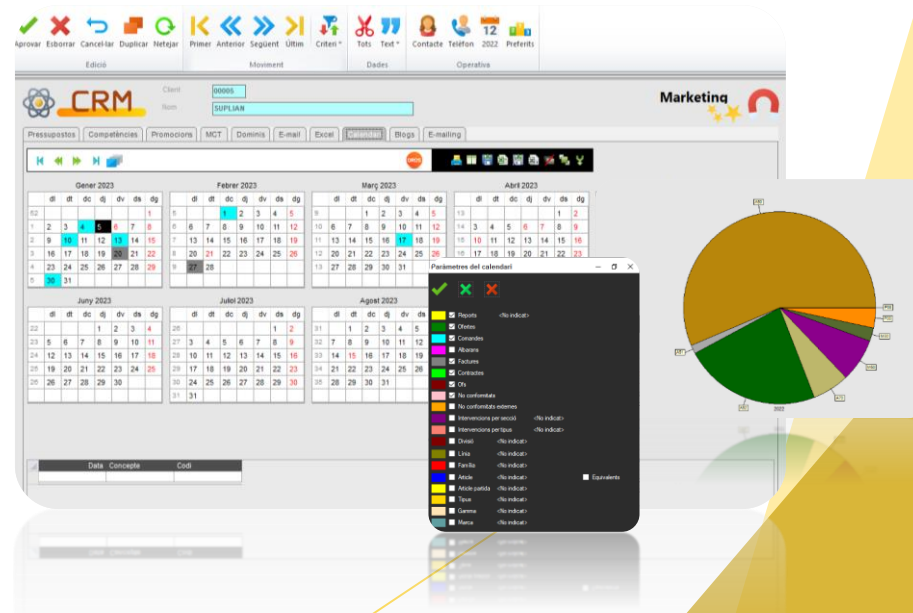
Aprovar Esborrar Cancel·lar Duplicar Netejar
Edició
Primer Anterior Següent Últim
Moviment
Criteri
Tots Text
Dades
Contacte Telèfon 2022 Preferits
Operativa

CRM
Client 00005
Nom SUPLIAN
Marketing

Pressupostos Competències Promocions MCT Dominis E-mail Excel Calendari Blogs E-mailing

Gener 2023

| | dl | dt | dc | dj | dv | ds | dg |
|---|---|---|---|---|---|---|---|
| 52 | | | | | | | 1 |
| 1 | 2 | 3 | 4 | 5 | 6 | 7 | 8 |
| 2 | 9 | 10 | 11 | 12 | 13 | 14 | 15 |
| 3 | 16 | 17 | 18 | 19 | 20 | 21 | 22 |
| 4 | 23 | 24 | 25 | 26 | 27 | 28 | 29 |
| 5 | 30 | 31 | | | | | |

Febrer 2023

| | dl | dt | dc | dj | dv | ds | dg |
|---|---|---|---|---|---|---|---|
| 5 | | | 1 | 2 | 3 | 4 | 5 |
| 6 | 6 | 7 | 8 | 9 | 10 | 11 | 12 |
| 7 | 13 | 14 | 15 | 16 | 17 | 18 | 19 |
| 8 | 20 | 21 | 22 | 23 | 24 | 25 | 26 |
| 9 | 27 | 28 | | | | | |

Març 2023

| | dl | dt | dc | dj | dv | ds | dg |
|---|---|---|---|---|---|---|---|
| 9 | | | 1 | 2 | 3 | 4 | 5 |
| 10 | 6 | 7 | 8 | 9 | 10 | 11 | 12 |
| 11 | 13 | 14 | 15 | 16 | 17 | 18 | 19 |
| 12 | 20 | 21 | 22 | 23 | 24 | 25 | 26 |
| 13 | 27 | 28 | 29 | 30 | 31 | | |

Abril 2023

| | dl | dt | dc | dj | dv | ds | dg |
|---|---|---|---|---|---|---|---|
| 13 | | | | | | 1 | 2 |
| 14 | 3 | 4 | 5 | 6 | 7 | 8 | 9 |
| 15 | 10 | 11 | 12 | 13 | 14 | 15 | 16 |
| 16 | 17 | 18 | 19 | 20 | 21 | 22 | 23 |

Juny 2023

| | dl | dt | dc | dj | dv | ds | dg |
|---|---|---|---|---|---|---|---|
| 22 | | | | 1 | 2 | 3 | 4 |
| 23 | 5 | 6 | 7 | 8 | 9 | 10 | 11 |
| 24 | 12 | 13 | 14 | 15 | 16 | 17 | 18 |
| 25 | 19 | 20 | 21 | 22 | 23 | 24 | 25 |
| 26 | 26 | 27 | 28 | 29 | 30 | | |

Juliol 2023

| | dl | dt | dc | dj | dv | ds | dg |
|---|---|---|---|---|---|---|---|
| 26 | | | | | | 1 | 2 |
| 27 | 3 | 4 | 5 | 6 | 7 | 8 | 9 |
| 28 | 10 | 11 | 12 | 13 | 14 | 15 | 16 |
| 29 | 17 | 18 | 19 | 20 | 21 | 22 | 23 |
| 30 | 24 | 25 | 26 | 27 | 28 | 29 | 30 |
| 31 | 31 | | | | | | |

Agost 2023

| | dl | dt | dc | dj | dv | ds | dg |
|---|---|---|---|---|---|---|---|
| 31 | | 1 | 2 | 3 | 4 | 5 | |
| 32 | 7 | 8 | 9 | 10 | 11 | | |
| 33 | 14 | 15 | 16 | 17 | 18 | | |
| 34 | 21 | 22 | 23 | 24 | 25 | | |
| 35 | 28 | 29 | 30 | 31 | | | |

| Data | Concepte | Codi |
|---|---|---|

Paràmetres del calendari
Reports <No indicat>
Ofertes
Comandes
Albarans
Factures
Contractes
Ofs
No conformitats
No conformitats externes
Intervencions per secció <No indicat>
Intervencions per tipus <No indicat>
Divisió <No indicat>
Línia <No indicat>
Família <No indicat>
Article <No indicat> Equivalents
Article partida <No indicat>
Tipus <No indicat>
Gamma <No indicat>
Marca <No indicat>

2022